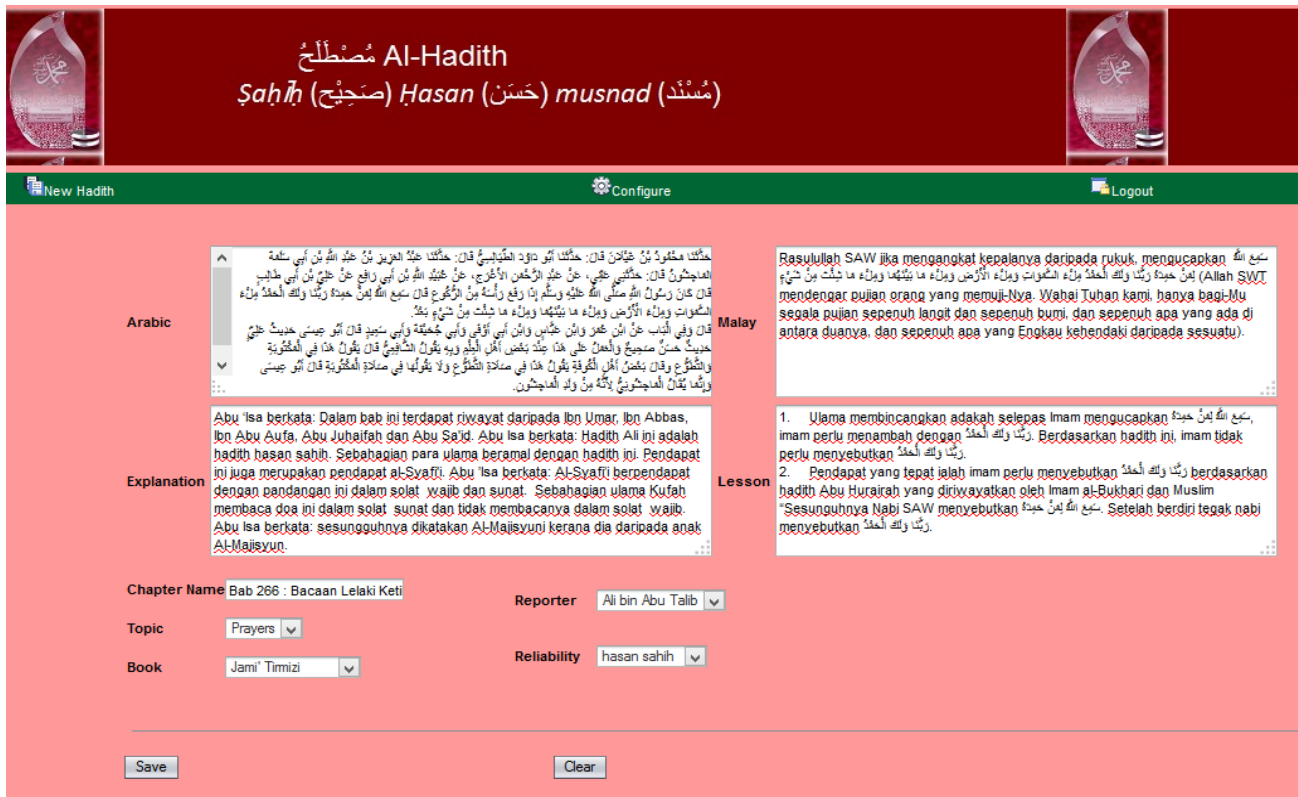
مُصْطَلَحُ Al-Hadith
Ṣaḥīḥ (صَحِيْح) Ḥasan (حَسَن) musnad (مُسْنَد)

New Hadith Configure Logout

Arabic

حَدَّثَنَا مَحْمُودُ بْنُ غَيْلَانَ قَالَ: حَدَّثَنَا أَبُو دَاوُدَ الطَّيَالِسِيُّ قَالَ: حَدَّثَنَا عَبْدُ الْعَزِيزِ بْنُ عَبْدِ اللَّهِ بْنِ أَبِي سَلَمَةَ الْمَاجِشُونُ قَالَ: حَدَّثَنِي عَمِّي، عَنْ عَبْدِ الرَّحْمَنِ الْأَعْرَجِ، عَنْ عُبَيْدِ اللَّهِ بْنِ أَبِي رَافِعٍ عَنْ عَلِيِّ بْنِ أَبِي طَالِبٍ قَالَ كَانَ رَسُولُ اللَّهِ صَلَّى اللَّهُ عَلَيْهِ وَسَلَّمَ إِذَا رَفَعَ رَأْسَهُ مِنَ الرُّكُوعِ قَالَ سَمِعَ اللَّهُ لِمَنْ حَمِدَهُ رَبَّنَا وَلَكَ الْحَمْدُ مِلْءَ السَّمَوَاتِ وَمِلْءَ الْأَرْضِ وَمِلْءَ مَا بَيْنَهُمَا وَمِلْءَ مَا شِئْتَ مِنْ شَيْءٍ بَعْدُ.
قَالَ وَفِي الْبَاب عَنْ ابْنِ عُمَرَ وَابْنِ عَبَّاسٍ وَابْنِ أَبِي أَوْفَى وَأَبِي جُحَيْفَةَ وَأَبِي سَعِيدٍ قَالَ أَبُو عِيسَى حَدِيثُ عَلِيٍّ حَدِيثٌ حَسَنٌ صَحِيحٌ وَالْعَمَلُ عَلَى هَذَا عِنْدَ بَعْضِ أَهْلِ الْعِلْمِ وَبِهِ يَقُولُ الشَّافِعِيُّ قَالَ يَقُولُ هَذَا فِي الْمَكْتُوبَةِ وَالتَّطَوُّعِ وقَالَ بَعْضُ أَهْلِ الْكُوفَةِ يَقُولُ هَذَا فِي صَلَاةِ التَّطَوُّعِ وَلَا يَقُولُهُ فِي صَلَاةِ الْمَكْتُوبَةِ قَالَ أَبُو عِيسَى وَإِنَّمَا يُقَالُ الْمَاجِشُونِيُّ لِأَنَّهُ مِنْ وَلَدِ الْمَاجِشُونِ.

Malay

Rasulullah SAW jika mengangkat kepalanya daripada rukuk, mengucapkan سَمِعَ اللَّهُ لِمَنْ حَمِدَهُ رَبَّنَا وَلَكَ الْحَمْدُ مِلْءَ السَّمَوَاتِ وَمِلْءَ الْأَرْضِ وَمِلْءَ مَا بَيْنَهُمَا وَمِلْءَ مَا شِئْتَ مِنْ شَيْءٍ (Allah SWT mendengar pujian orang yang memuji-Nya. Wahai Tuhan kami, hanya bagi-Mu segala pujian sepenuh langit dan sepenuh bumi, dan sepenuh apa yang ada di antara duanya, dan sepenuh apa yang Engkau kehendaki daripada sesuatu).

Explanation

Abu 'Isa berkata: Dalam bab ini terdapat riwayat daripada Ibn Umar, Ibn Abbas, Ibn Abu Aufa, Abu Juhaifah dan Abu Sa'id. Abu Isa berkata: Hadith Ali ini adalah hadith hasan sahih. Sebahagian para ulama beramal dengan hadith ini. Pendapat ini juga merupakan pendapat al-Syafi'i. Abu 'Isa berkata: Al-Syafi'i berpendapat dengan pandangan ini dalam solat wajib dan sunat. Sebahagian ulama Kufah membaca doa ini dalam solat sunat dan tidak membacanya dalam solat wajib. Abu Isa berkata: sesungguhnya dikatakan Al-Majisyuni kerana dia daripada anak Al-Majisyun.

Lesson

1. Ulama membincangkan adakah selepas Imam mengucapkan سَمِعَ اللَّهُ لِمَنْ حَمِدَهُ, imam perlu menambah dengan رَبَّنَا وَلَكَ الْحَمْدُ. Berdasarkan hadith ini, imam tidak perlu menyebutkan رَبَّنَا وَلَكَ الْحَمْدُ.
2. Pendapat yang tepat ialah imam perlu menyebutkan رَبَّنَا وَلَكَ الْحَمْدُ berdasarkan hadith Abu Hurairah yang diriwayatkan oleh Imam al-Bukhari dan Muslim "Sesungguhnya Nabi SAW menyebutkan سَمِعَ اللَّهُ لِمَنْ حَمِدَهُ. Setelah berdiri tegak nabi menyebutkan رَبَّنَا وَلَكَ الْحَمْدُ.

Chapter Name Bab 266 : Bacaan Lelaki Keti
Reporter Ali bin Abu Talib
Topic Prayers
Reliability hasan sahih
Book Jami' Tirmizi

Save Clear